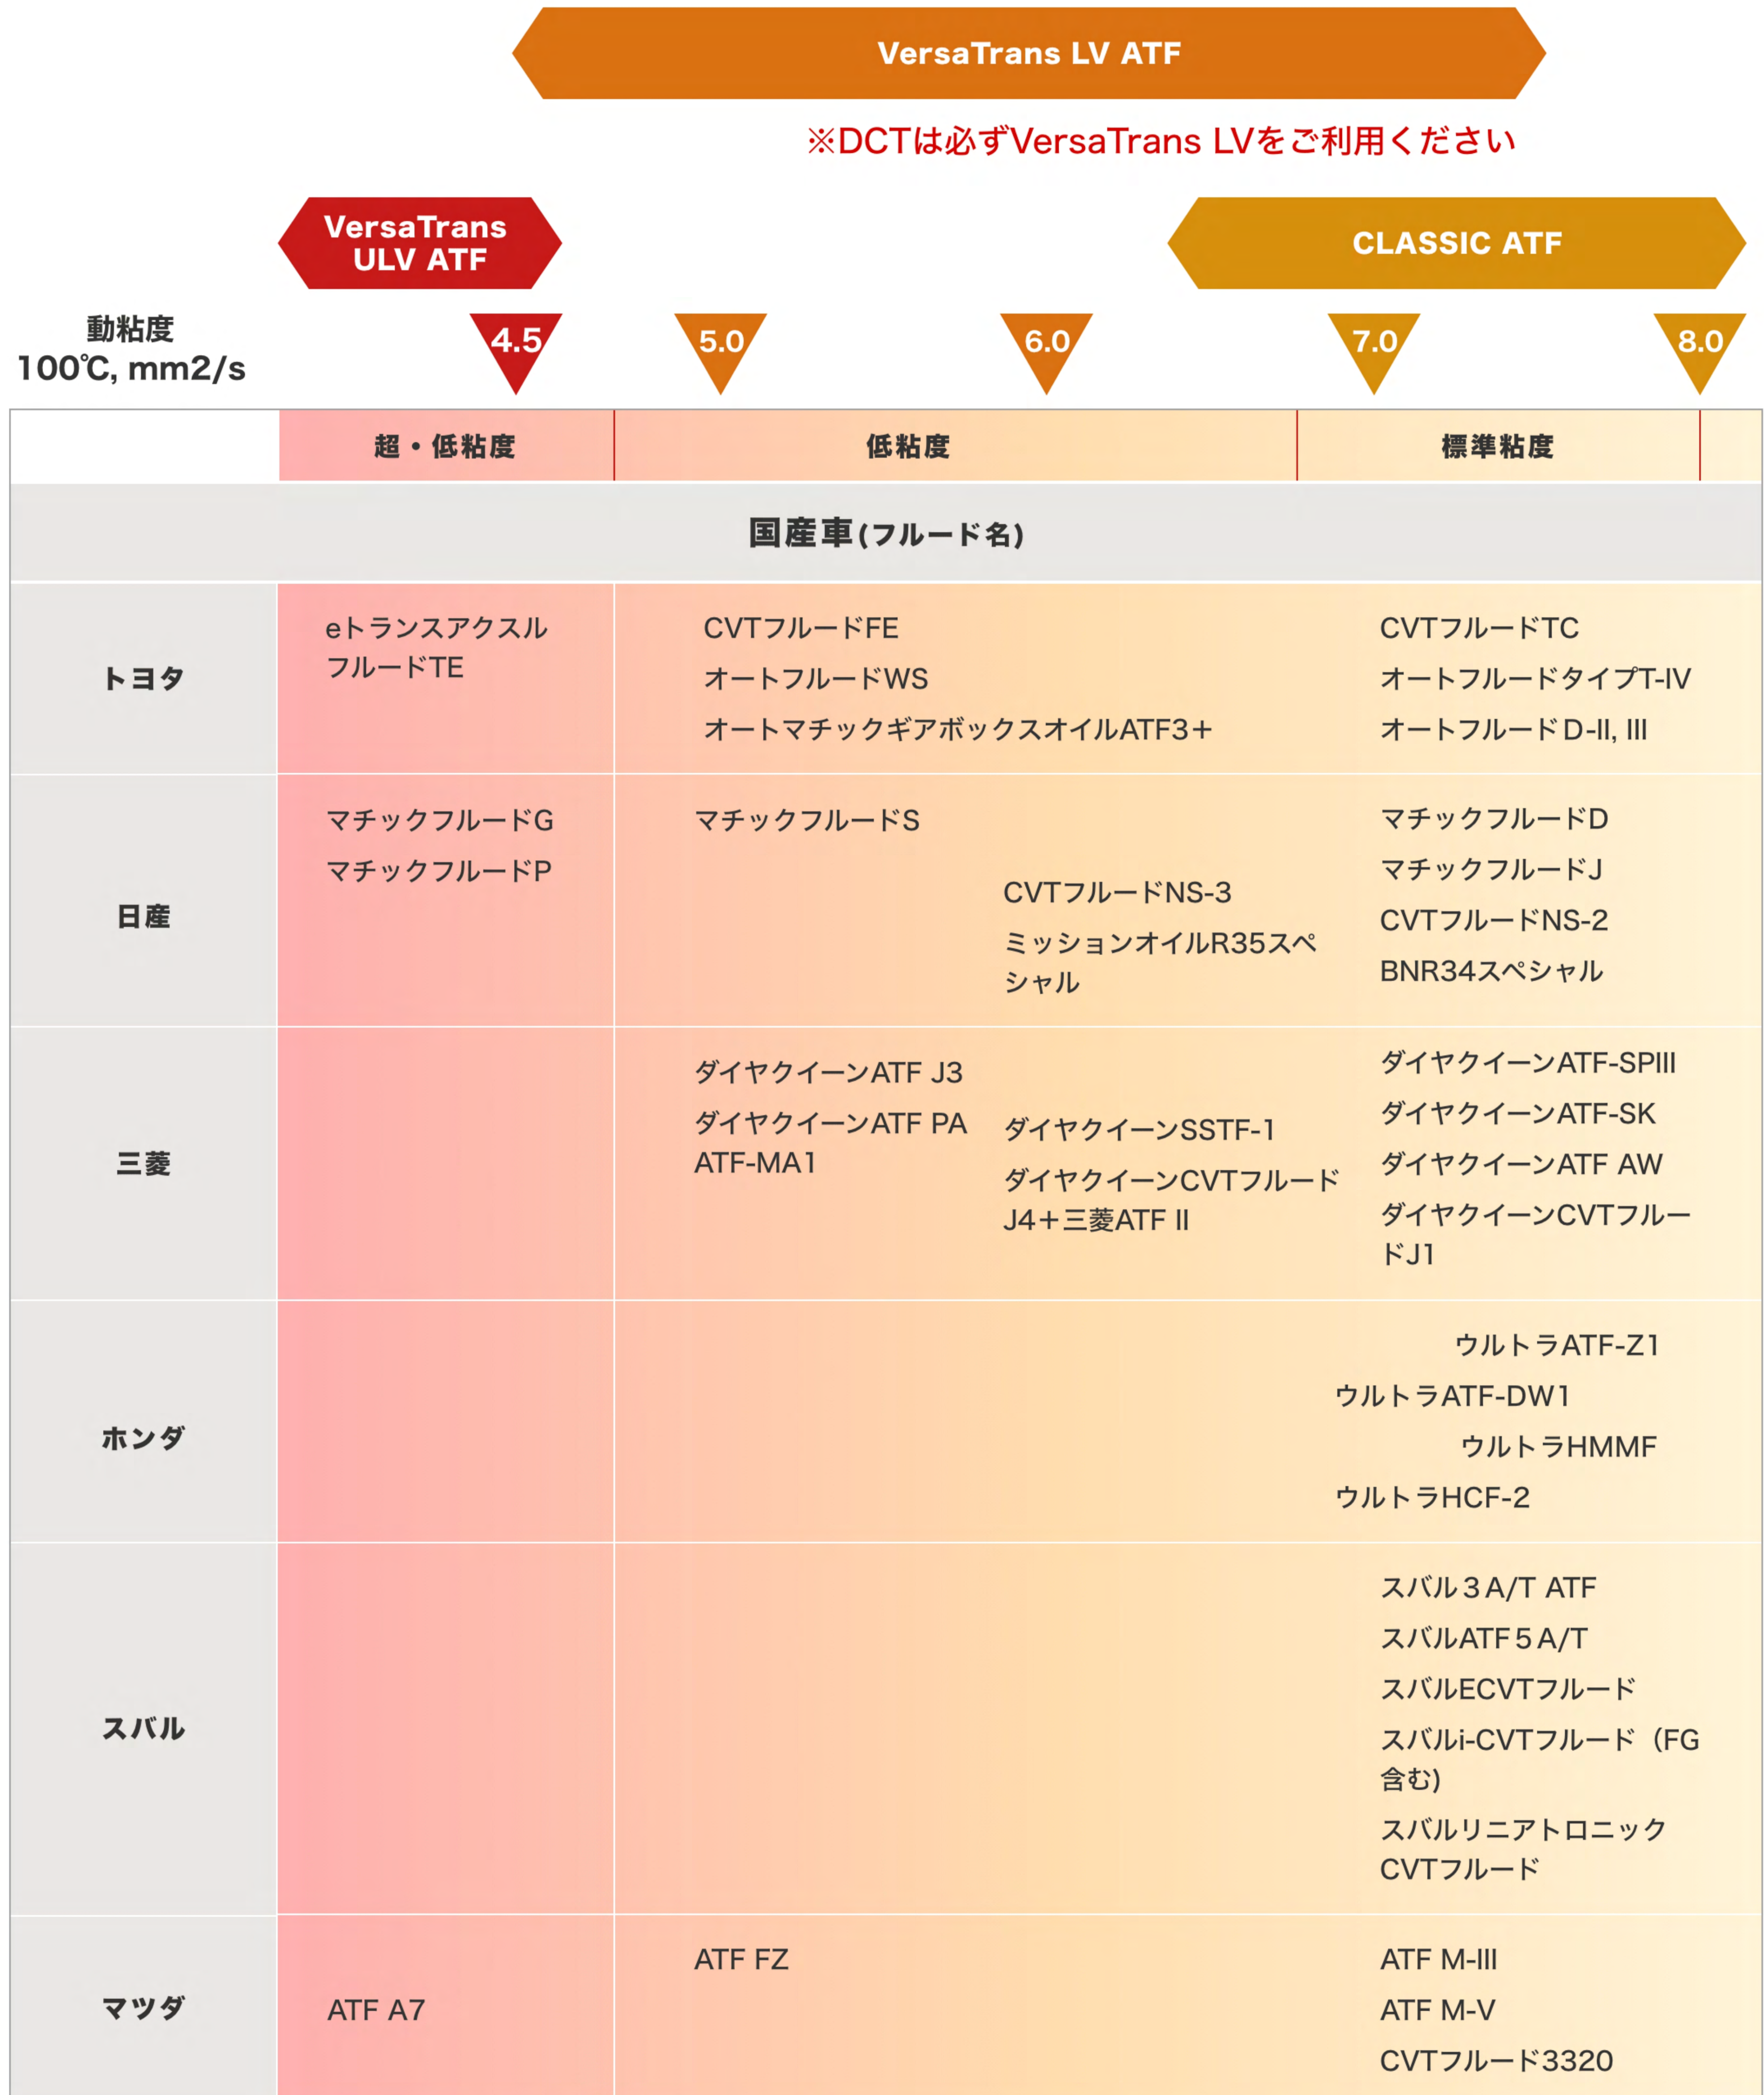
VersaTrans LV ATF

※DCTは必ずVersaTrans LVをご利用ください

VersaTrans ULV ATF

CLASSIC ATF

動粘度 100℃, mm2/s

4.5 5.0 6.0 7.0 8.0

| | 超・低粘度 | 低粘度 | | 標準粘度 |
|---|---|---|---|---|
| 国産車(フルード名) | | | | |
| トヨタ | eトランスアクスルフルードTE | CVTフルードFE オートフルードWS オートマチックギアボックスオイルATF3+ | | CVTフルードTC オートフルードタイプT-IV オートフルードD-II, III |
| 日産 | マチックフルードG マチックフルードP | マチックフルードS | CVTフルードNS-3 ミッションオイルR35スペシャル | マチックフルードD マチックフルードJ CVTフルードNS-2 BNR34スペシャル |
| 三菱 | | ダイヤクイーンATF J3 ダイヤクイーンATF PA ATF-MA1 | ダイヤクイーンSSTF-1 ダイヤクイーンCVTフルードJ4+三菱ATF II | ダイヤクイーンATF-SPIII ダイヤクイーンATF-SK ダイヤクイーンATF AW ダイヤクイーンCVTフルードJ1 |
| ホンダ | | | | ウルトラATF-Z1 ウルトラATF-DW1 ウルトラHMMF ウルトラHCF-2 |
| スバル | | | | スバル3A/T ATF スバルATF5A/T スバルECVTフルード スバルi-CVTフルード（FG含む) スバルリニアトロニックCVTフルード |
| マツダ | ATF A7 | ATF FZ | | ATF M-III ATF M-V CVTフルード3320 |